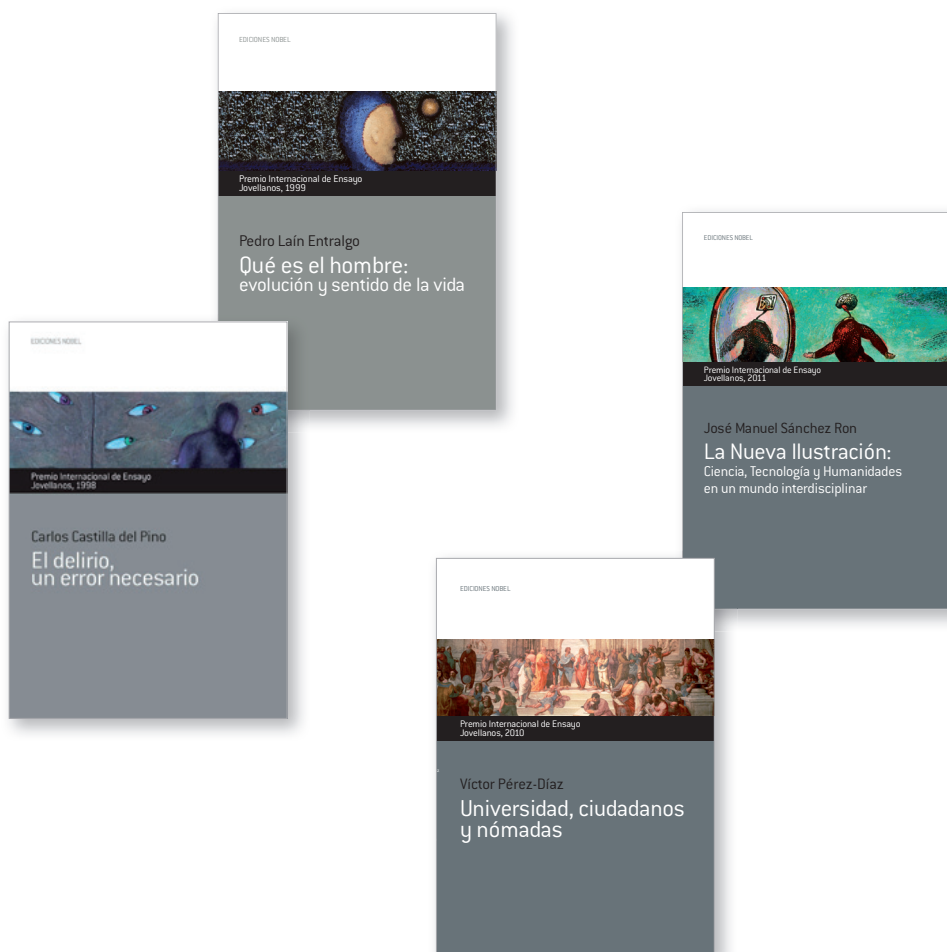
EDICIONES NOBEL

Premio Internacional de Ensayo
Jovellanos, 1999

Pedro Laín Entralgo
Qué es el hombre:
evolución y sentido de la vida

EDICIONES NOBEL

Premio Internacional de Ensayo
Jovellanos, 2011

José Manuel Sánchez Ron
La Nueva Ilustración:
Ciencia, Tecnología y Humanidades en un mundo interdisciplinar

EDICIONES NOBEL

Premio Internacional de Ensayo
Jovellanos, 1998

Carlos Castilla del Pino
El delirio,
un error necesario

EDICIONES NOBEL

Premio Internacional de Ensayo
Jovellanos, 2010

Víctor Pérez-Díaz
Universidad, ciudadanos y nómadas